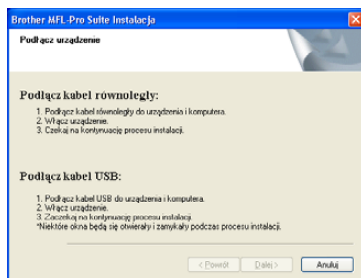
Brother MFL-Pro Suite Instalacja

Podłącz urządzenie

Podłącz kabel równoległy:

1. Podłącz kabel równoległy do urządzenia i komputera.
2. Włącz urządzenie.
3. Czekaj na kontynuację procesu instalacji.

Podłącz kabel USB:

1. Podłącz kabel USB do urządzenia i komputera.
2. Włącz urządzenie.
3. Zaczekaj na kontynuację procesu instalacji.
*Niektóre okna będą się otwierały i zamykały podczas procesu instalacji.

< Powrót Dalej > Anuluj